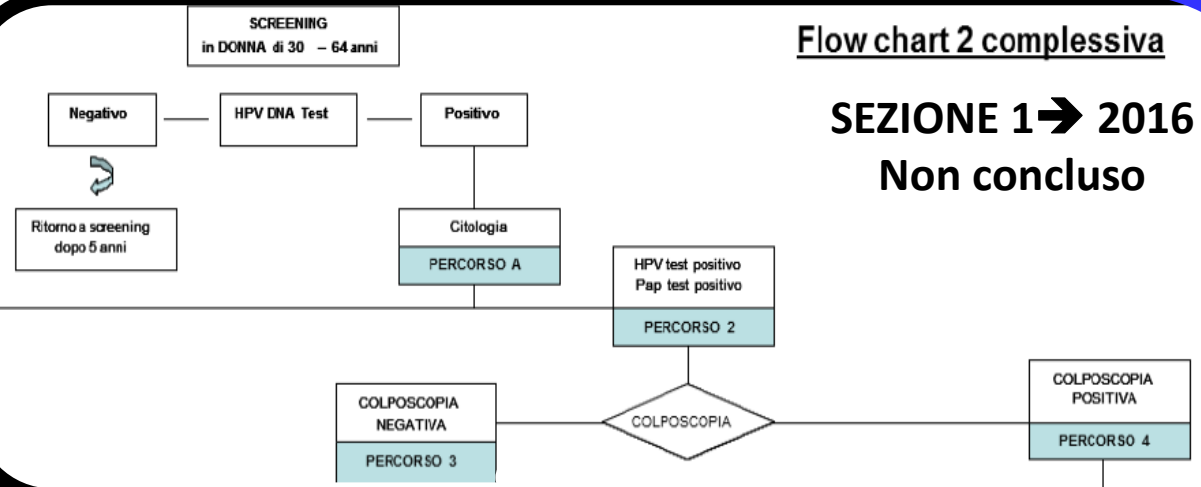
SCREENING
in DONNA di 30 – 64 anni

Flow chart 2 complessiva

Negativo

HPV DNA Test

Positivo

SEZIONE 1➔ 2016
Non concluso

Ritorno a screening dopo 5 anni

Citologia

PERCORSO A

HPV test positivo
Pap test positivo

PERCORSO 2

COLPOSCOPIA NEGATIVA

PERCORSO 3

COLPOSCOPIA

COLPOSCOPIA POSITIVA

PERCORSO 4